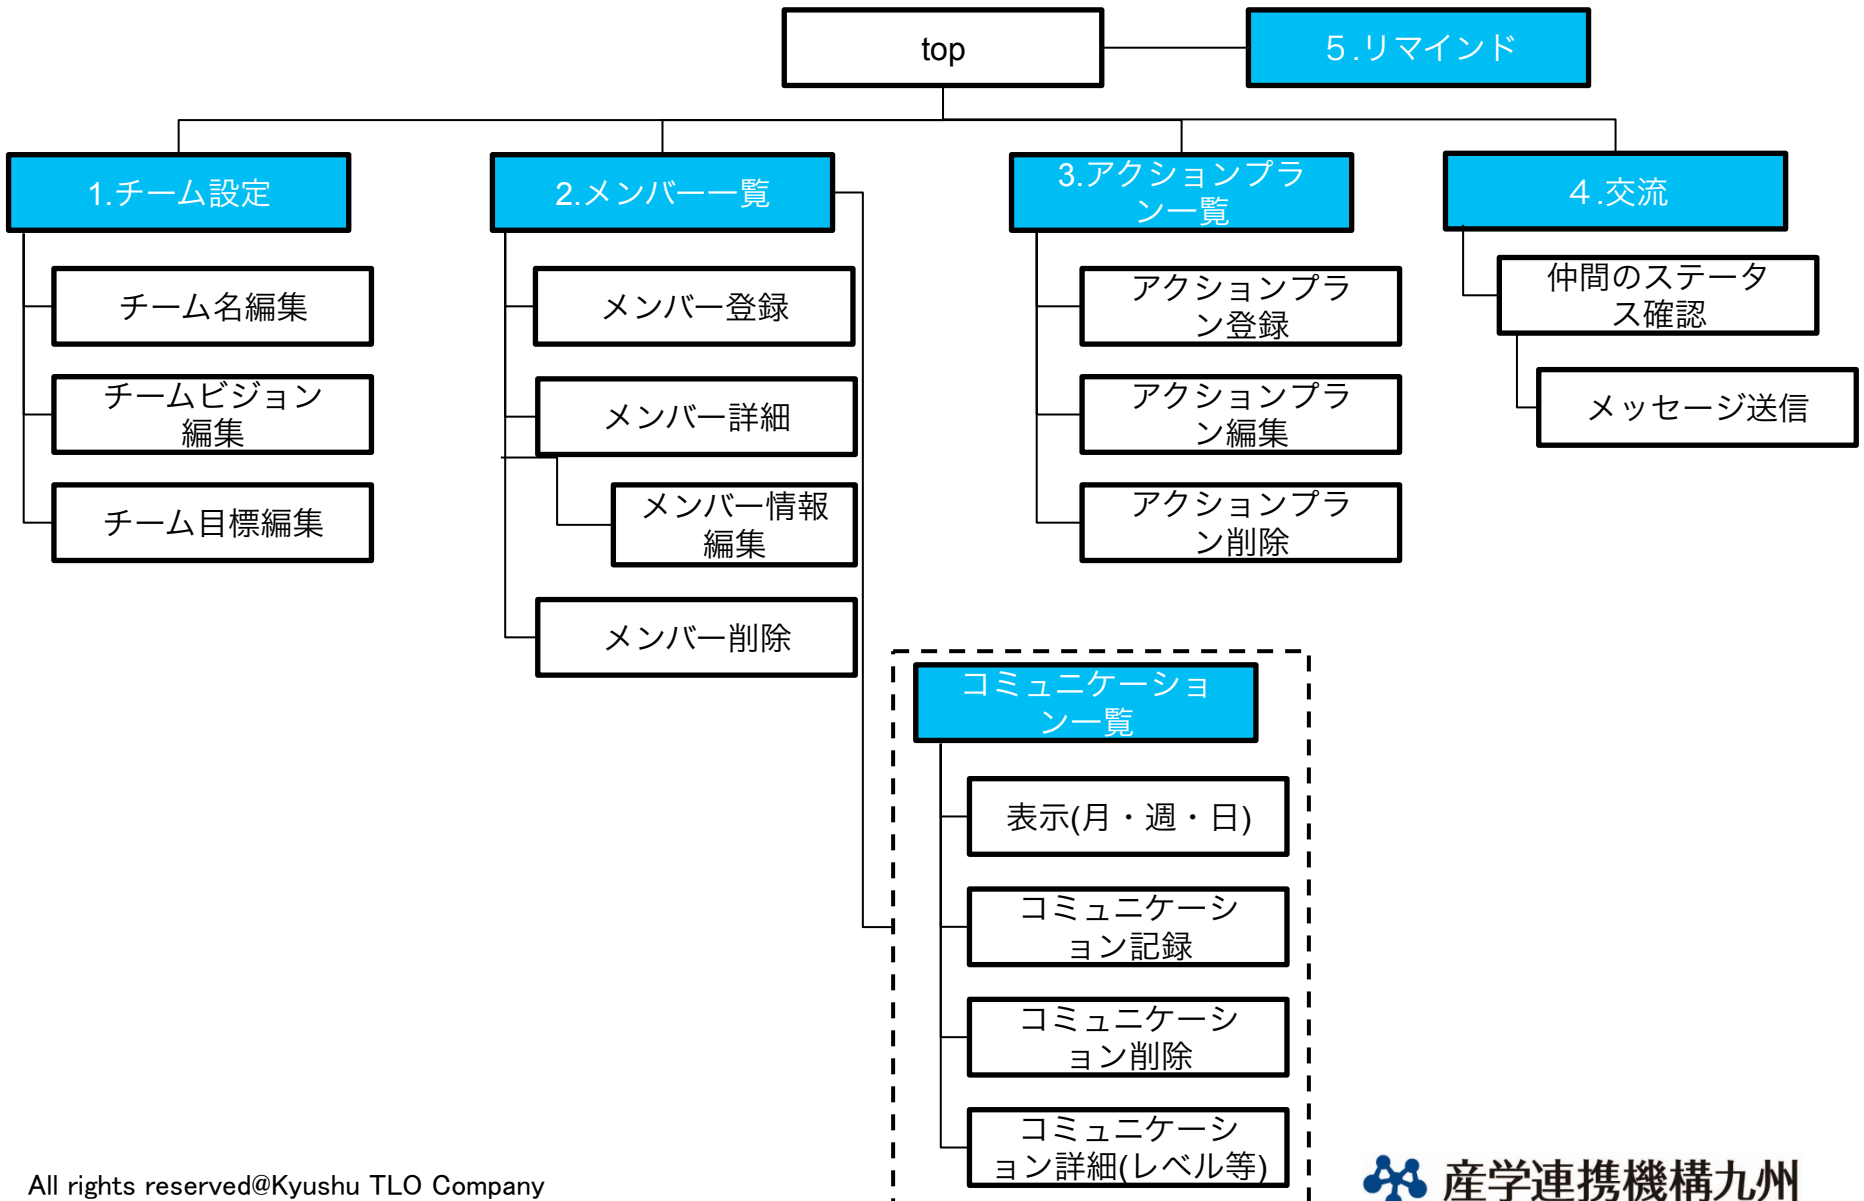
top

5.リマインド

1.チーム設定

チーム名編集

チームビジョン編集

チーム目標編集

2.メンバー一覧

メンバー登録

メンバー詳細

メンバー情報編集

メンバー削除

3.アクションプラン一覧

アクションプラン登録

アクションプラン編集

アクションプラン削除

4.交流

仲間のステータス確認

メッセージ送信

コミュニケーション一覧

表示(月・週・日)

コミュニケーション記録

コミュニケーション削除

コミュニケーション詳細(レベル等)

All rights reserved@Kyushu TLO Company

産学連携機構九州